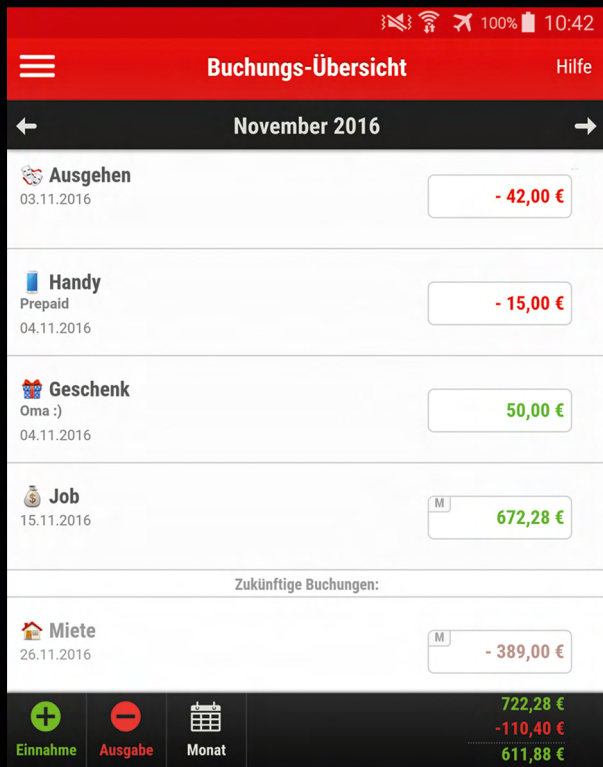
100% 10:42

Buchungs-Übersicht

Hilfe

November 2016

Ausgehen
03.11.2016
- 42,00 €

Handy
Prepaid
04.11.2016
- 15,00 €

Geschenk
Oma :)
04.11.2016
50,00 €

Job
15.11.2016
M
672,28 €

Zukünftige Buchungen:

Miete
26.11.2016
M
- 389,00 €

Einnahme
Ausgabe
Monat

722,28 €
-110,40 €
611,88 €